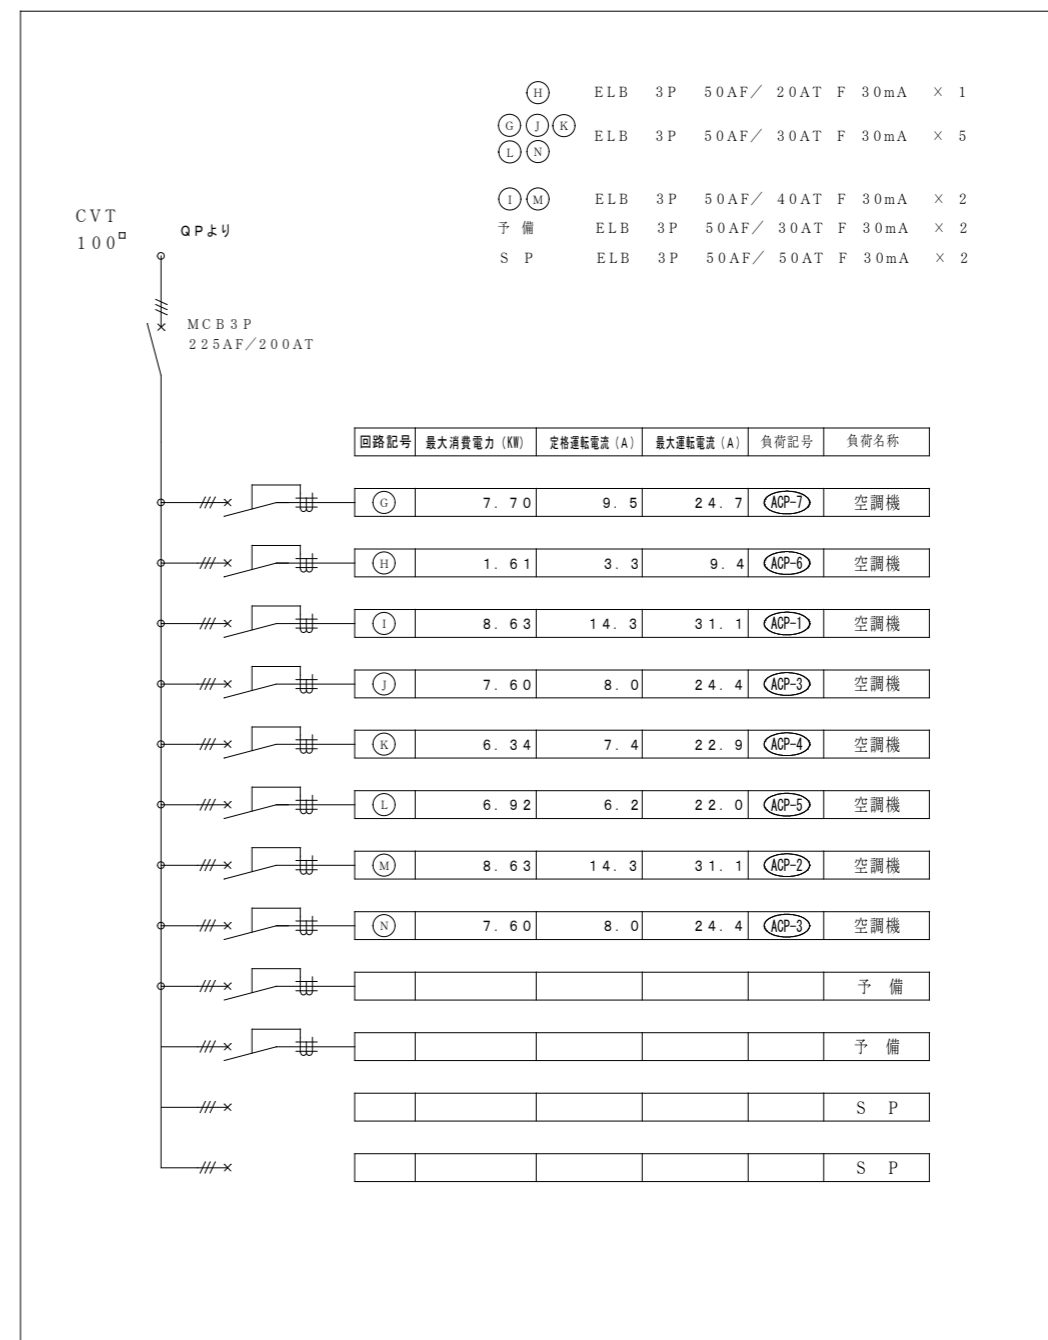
(H) ELB 3P 50AF／ 20AT F 30mA × 1
(G)(J)(K)
(L)(N) ELB 3P 50AF／ 30AT F 30mA × 5

(I)(M) ELB 3P 50AF／ 40AT F 30mA × 2
予 備 ELB 3P 50AF／ 30AT F 30mA × 2
S P ELB 3P 50AF／ 50AT F 30mA × 2

CVT
$100^{□}$
QPより

MCB3P
225AF／200AT

| 回路記号 | 最大消費電力（KW） | 定格運転電流（A） | 最大運転電流（A） | 負荷記号 | 負荷名称 |
|---|---|---|---|---|---|
| (G) | 7．70 | 9．5 | 24．7 | ACP-7 | 空調機 |
| (H) | 1．61 | 3．3 | 9．4 | ACP-6 | 空調機 |
| (I) | 8．63 | 14．3 | 31．1 | ACP-1 | 空調機 |
| (J) | 7．60 | 8．0 | 24．4 | ACP-3 | 空調機 |
| (K) | 6．34 | 7．4 | 22．9 | ACP-4 | 空調機 |
| (L) | 6．92 | 6．2 | 22．0 | ACP-5 | 空調機 |
| (M) | 8．63 | 14．3 | 31．1 | ACP-2 | 空調機 |
| (N) | 7．60 | 8．0 | 24．4 | ACP-3 | 空調機 |
| | | | | | 予 備 |
| | | | | | 予 備 |
| | | | | | S P |
| | | | | | S P |